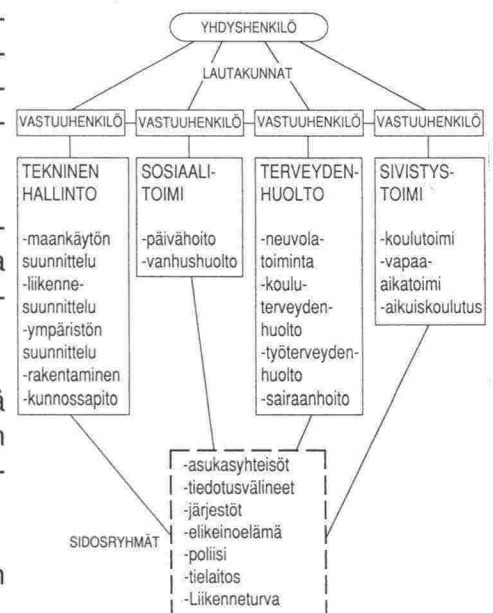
YHDYSHENKILÖ

LAUTAKUNNAT

VASTUUHENKILÖ

VASTUUHENKILÖ

VASTUUHENKILÖ

VASTUUHENKILÖ

TEKNINEN HALLINTO

-maankäytön suunnittelu
-liikennesuunnittelu
-ympäristön suunnittelu
-rakentaminen
-kunnossapito

SOSIAALITOIMI

-päivähoito
-vanhushuolto

TERVEYDENHUOLTO

-neuvolatoiminta
-kouluterveydenhuolto
-työterveydenhuolto
-sairaanhoito

SIVISTYSTOIMI

-koulutoimi
-vapaa-aikatoimi
-aikuiskoulutus

SIDOSRYHMÄT

-asukasyhteisöt
-tiedotusvälineet
-järjestöt
-elikeinoelämä
-poliisi
-tielaitos
-Liikenneturva